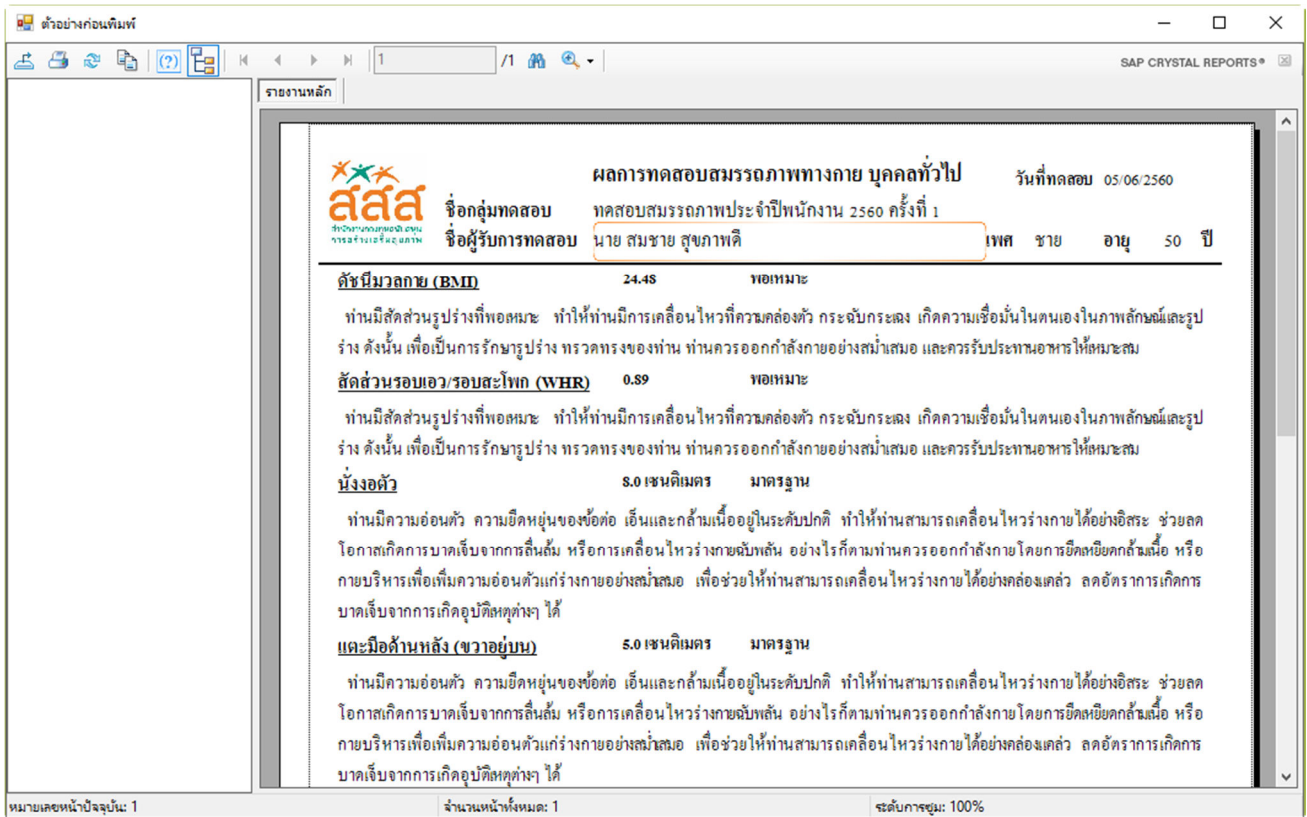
ตัวอย่างก่อนพิมพ์

1 /1

SAP CRYSTAL REPORTS®

รายงานหลัก

สสส
สำนักงานกองทุนสนับสนุนการสร้างเสริมสุขภาพ

ผลการทดสอบสมรรถภาพทางกาย บุคคลทั่วไป วันที่ทดสอบ 05/06/2560

ชื่อกลุ่มทดสอบ ทดสอบสมรรถภาพประจำปีพนักงาน 2560 ครั้งที่ 1

ชื่อผู้รับการทดสอบ นาย สมชาย สุขภาพดี เพศ ชาย อายุ 50 ปี

ดัชนีมวลกาย (BMI) 24.48 พอเหมาะ

ท่านมีสัดส่วนรูปร่างที่พอเหมาะ ทำให้ท่านมีการเคลื่อนไหวที่คล่องตัว กระฉับกระเฉง เกิดความเชื่อมั่นในตนเองในภาพลักษณ์และรูปร่าง ดังนั้น เพื่อเป็นการรักษารูปร่าง ทรวดทรงของท่าน ท่านควรออกกำลังกายอย่างสม่ำเสมอ และควรรับประทานอาหารให้เหมาะสม

สัดส่วนรอบเอว/รอบสะโพก (WHR) 0.89 พอเหมาะ

ท่านมีสัดส่วนรูปร่างที่พอเหมาะ ทำให้ท่านมีการเคลื่อนไหวที่คล่องตัว กระฉับกระเฉง เกิดความเชื่อมั่นในตนเองในภาพลักษณ์และรูปร่าง ดังนั้น เพื่อเป็นการรักษารูปร่าง ทรวดทรงของท่าน ท่านควรออกกำลังกายอย่างสม่ำเสมอ และควรรับประทานอาหารให้เหมาะสม

นั่งงอตัว 8.0 เซนติเมตร มาตรฐาน

ท่านมีความอ่อนตัว ความยืดหยุ่นของข้อต่อ เอ็นและกล้ามเนื้ออยู่ในระดับปกติ ทำให้ท่านสามารถเคลื่อนไหวร่างกายได้อย่างอิสระ ช่วยลดโอกาสเกิดการบาดเจ็บจากการลื่นล้ม หรือการเคลื่อนไหวร่างกายฉับพลัน อย่างไรก็ตามท่านควรออกกำลังกายโดยการยืดเหยียดกล้ามเนื้อ หรือกายบริหารเพื่อเพิ่มความอ่อนตัวแก่ร่างกายอย่างสม่ำเสมอ เพื่อช่วยให้ท่านสามารถเคลื่อนไหวร่างกายได้อย่างคล่องแคล่ว ลดอัตราการเกิดการบาดเจ็บจากการเกิดอุบัติเหตุต่างๆ ได้

แตะมือด้านหลัง (ขวาอยู่บน) 5.0 เซนติเมตร มาตรฐาน

ท่านมีความอ่อนตัว ความยืดหยุ่นของข้อต่อ เอ็นและกล้ามเนื้ออยู่ในระดับปกติ ทำให้ท่านสามารถเคลื่อนไหวร่างกายได้อย่างอิสระ ช่วยลดโอกาสเกิดการบาดเจ็บจากการลื่นล้ม หรือการเคลื่อนไหวร่างกายฉับพลัน อย่างไรก็ตามท่านควรออกกำลังกายโดยการยืดเหยียดกล้ามเนื้อ หรือกายบริหารเพื่อเพิ่มความอ่อนตัวแก่ร่างกายอย่างสม่ำเสมอ เพื่อช่วยให้ท่านสามารถเคลื่อนไหวร่างกายได้อย่างคล่องแคล่ว ลดอัตราการเกิดการบาดเจ็บจากการเกิดอุบัติเหตุต่างๆ ได้

หมายเลขหน้าปัจจุบัน: 1 จำนวนหน้าทั้งหมด: 1 ระดับการซูม: 100%